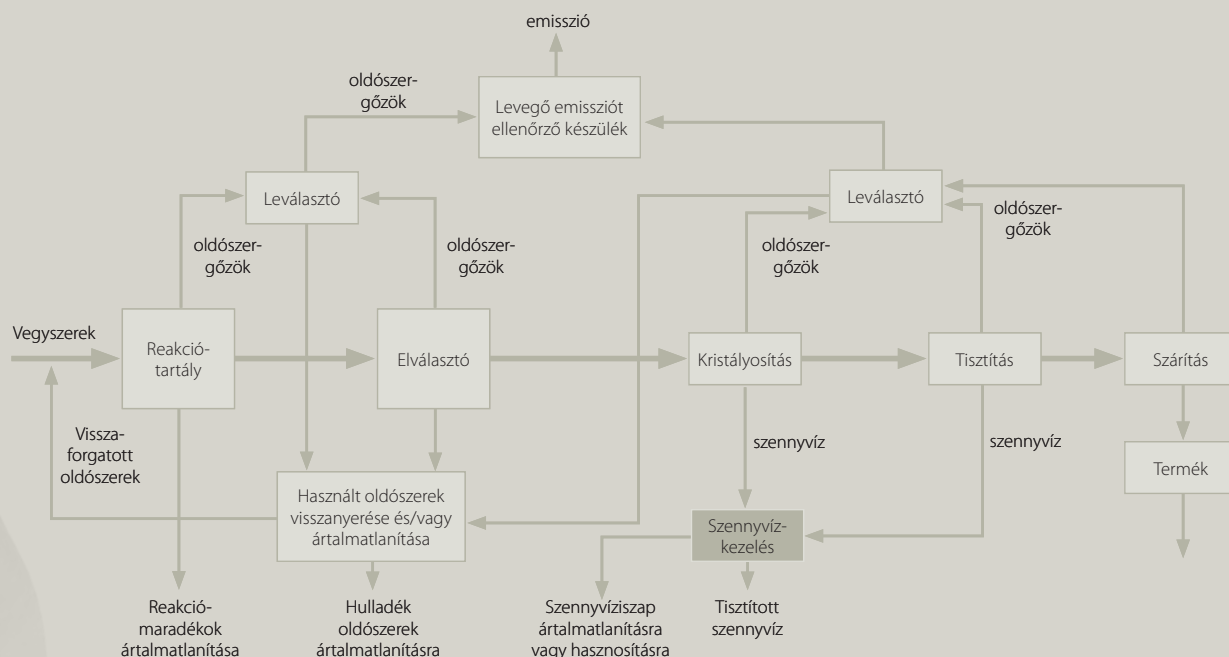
emisszió

oldószergőzök

Levegő emissziót ellenőrző készülék

Leválasztó

oldószergőzök

oldószergőzök

Leválasztó

oldószergőzök

oldószergőzök

Vegyszerek

Reakciótartály

Elválasztó

Kristályosítás

Tisztítás

Szárítás

Visszaforgatott oldószerek

szennyvíz

szennyvíz

Termék

Használt oldószerek visszanyerése és/vagy ártalmatlanítása

Szennyvízkezelés

Reakció-maradékok ártalmatlanítása

Hulladék oldószerek ártalmatlanításra

Szennyvíziszap ártalmatlanításra vagy hasznosításra

Tisztított szennyvíz